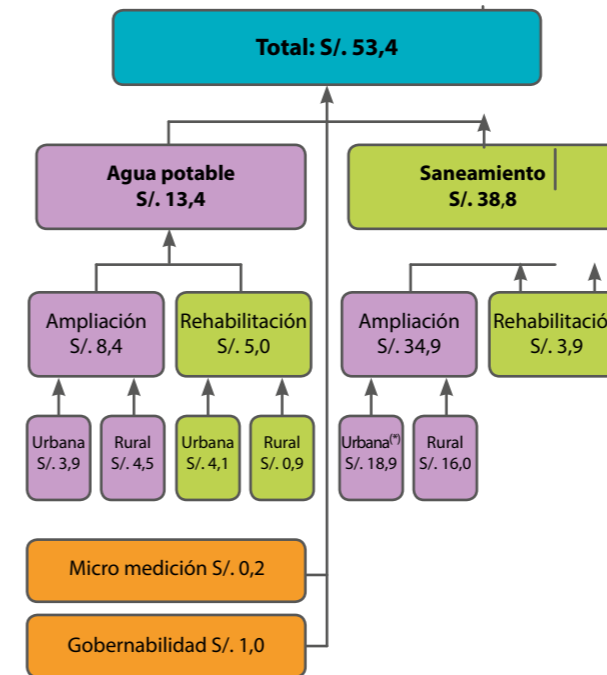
Total: S/. 53,4

Agua potable
S/. 13,4

Saneamiento
S/. 38,8

Ampliación
S/. 8,4

Rehabilitación
S/. 5,0

Ampliación
S/. 34,9

Rehabilitació
S/. 3,9

Urbana
S/. 3,9

Rural
S/. 4,5

Urbana
S/. 4,1

Rural
S/. 0,9

Urbana(*)
S/. 18,9

Rural
S/. 16,0

Micro medición S/. 0,2

Gobernabilidad S/. 1,0